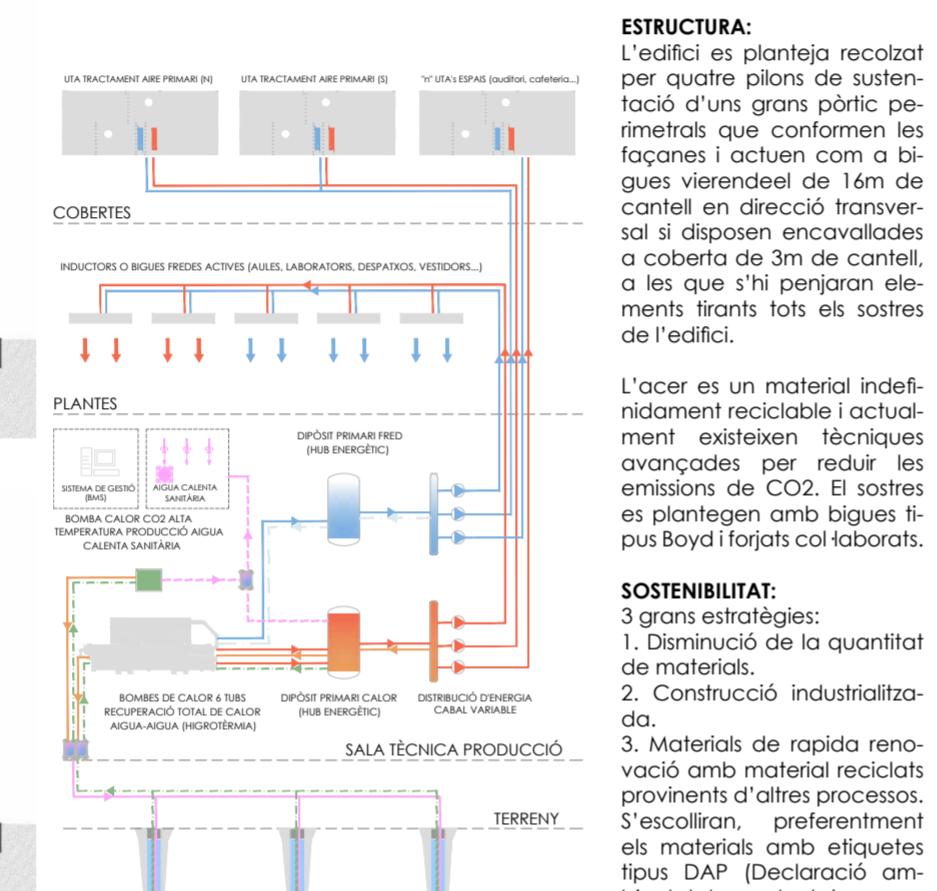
UTA TRACTAMENT AIRE PRIMARI (N)

UTA TRACTAMENT AIRE PRIMARI (S)

"n" UTA's ESPAIS (auditori, cafeteria...)

COBERTES

INDUCTORS O BIGUES FREDES ACTIVES (AULES, LABORATORIS, DESPATXOS, VESTIDORS...)

PLANTES

SISTEMA DE GESTIÓ (BMS)

AIGUA CALENTA SANITÀRIA

BOMBA CALOR CO2 ALTA TEMPERATURA PRODUCCIÓ AIGUA CALENTA SANITÀRIA

DIPÒSIT PRIMARI FRED (HUB ENERGÈTIC)

BOMBES DE CALOR 6 TUBS RECUPERACIÓ TOTAL DE CALOR AIGUA-AIGUA (HIGROTÈRMIA)

DIPÒSIT PRIMARI CALOR (HUB ENERGÈTIC)

DISTRIBUCIÓ D'ENERGIA CABAL VARIABLE

SALA TÈCNICA PRODUCCIÓ

TERRENY

ESTRUCTURA:
L'edifici es planteja recolzat per quatre pilons de sustentació d'uns grans pòrtic perimetrals que conformen les façanes i actuen com a bigues vierendeel de 16m de cantell en direcció transversal si disposen encavallades a coberta de 3m de cantell, a les que s'hi penjaran elements tirants tots els sostres de l'edifici.

L'acer es un material indefinidament reciclable i actualment existeixen tècniques avançades per reduir les emissions de CO2. El sostres es plantegen amb bigues tipus Boyd i forjats col·laborats.

SOSTENIBILITAT:
3 grans estratègies:
1. Disminució de la quantitat de materials.
2. Construcció industrialitzada.
3. Materials de rapida renovació amb material reciclats provinents d'altres processos. S'escolliran, preferentment els materials amb etiquetes tipus DAP (Declaració am-